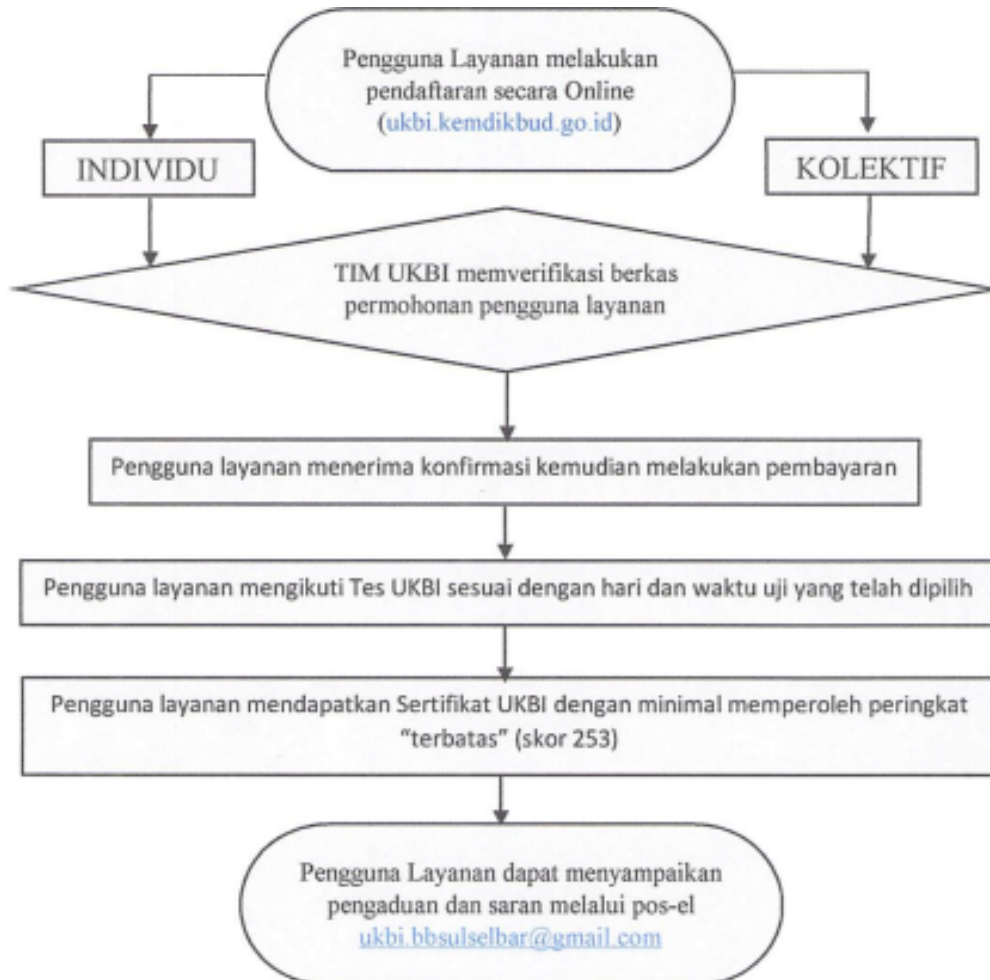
Pengguna Layanan melakukan pendaftaran secara Online (ukbi.kemdikbud.go.id)

INDIVIDU

KOLEKTIF

TIM UKBI memverifikasi berkas permohonan pengguna layanan

Pengguna layanan menerima konfirmasi kemudian melakukan pembayaran

Pengguna layanan mengikuti Tes UKBI sesuai dengan hari dan waktu uji yang telah dipilih

Pengguna layanan mendapatkan Sertifikat UKBI dengan minimal memperoleh peringkat "terbatas" (skor 253)

Pengguna Layanan dapat menyampaikan pengaduan dan saran melalui pos-el ukbi.bbsulselbar@gmail.com